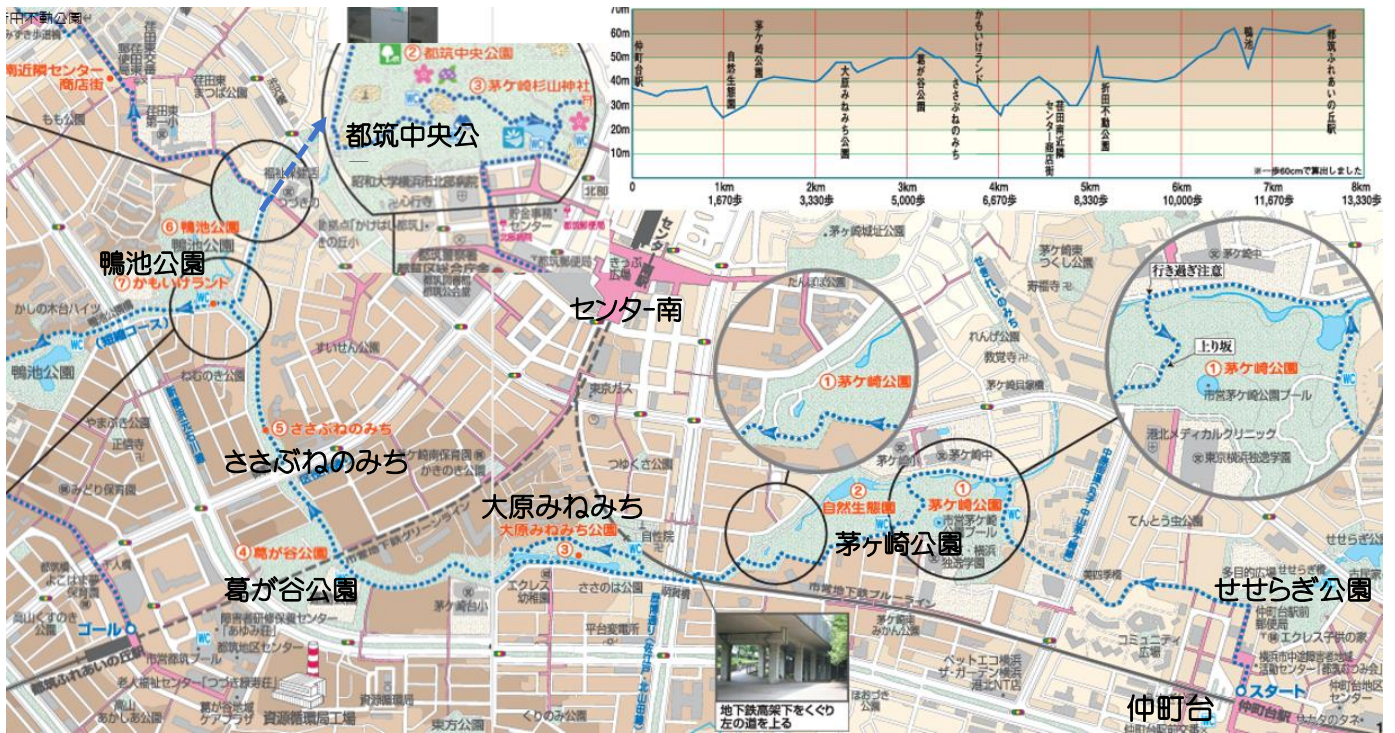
中不動公園
南近隣センター商店街
荏田東まつば公園
もも公園
②都筑中央公園
③茅ケ崎杉山神社
都筑中央公
昭和大学横浜市北部病院
北部
⑥鴨池公園
鴨池公園
鴨池公園
⑦かもいけランド
かしの木台ハイツ
（短縮コース）
鴨池公園
すいせん公園
ねむのき公園
やまぶき公園
⑤ささぶねのみち
ささぶねのみち
みどり保育園
④葛が谷公園
葛が谷公園
高山公園
ゴール
都筑ふれあいの丘駅
市営都筑プール
都筑地区センター
資源循環局都筑工場
センター南
大原みねみち
大原みねみち公園
③
茅ケ崎公園
①茅ケ崎公園
②自然生態園
①茅ケ崎公園
市営茅ケ崎公園プール
行き過ぎ注意
上り坂
①茅ケ崎公園
市営茅ケ崎公園プール
港北メディカルクリニック
東京横浜独逸学園
茅ケ崎城址公園
茅ケ崎東つくし公園
せせらぎ公園
せせらぎ公園
仲町台
スタート
仲町台駅
地下鉄高架下をくぐり左の道を上る
ささのは公園
東方公園
くりのみ公園
平台消防署
エクレス幼稚園
東京ガス
つゆくさ公園
市営地下鉄ブルーライン
てんとう虫公園
コミュニティ広場
仲町台地区センター

70m
60m
50m
40m
30m
20m
10m
0
仲町台駅
自然生態園
茅ケ崎公園
大原みねみち公園
葛が谷公園
ささぶねのみち
かもいけランド
荏田南近隣センター商店街
折田不動公園
鴨池
都筑ふれあいの丘駅
1km 1,670歩
2km 3,330歩
3km 5,000歩
4km 6,670歩
5km 8,330歩
6km 10,000歩
7km 11,670歩
8km 13,330歩
※一歩60cmで算出しました